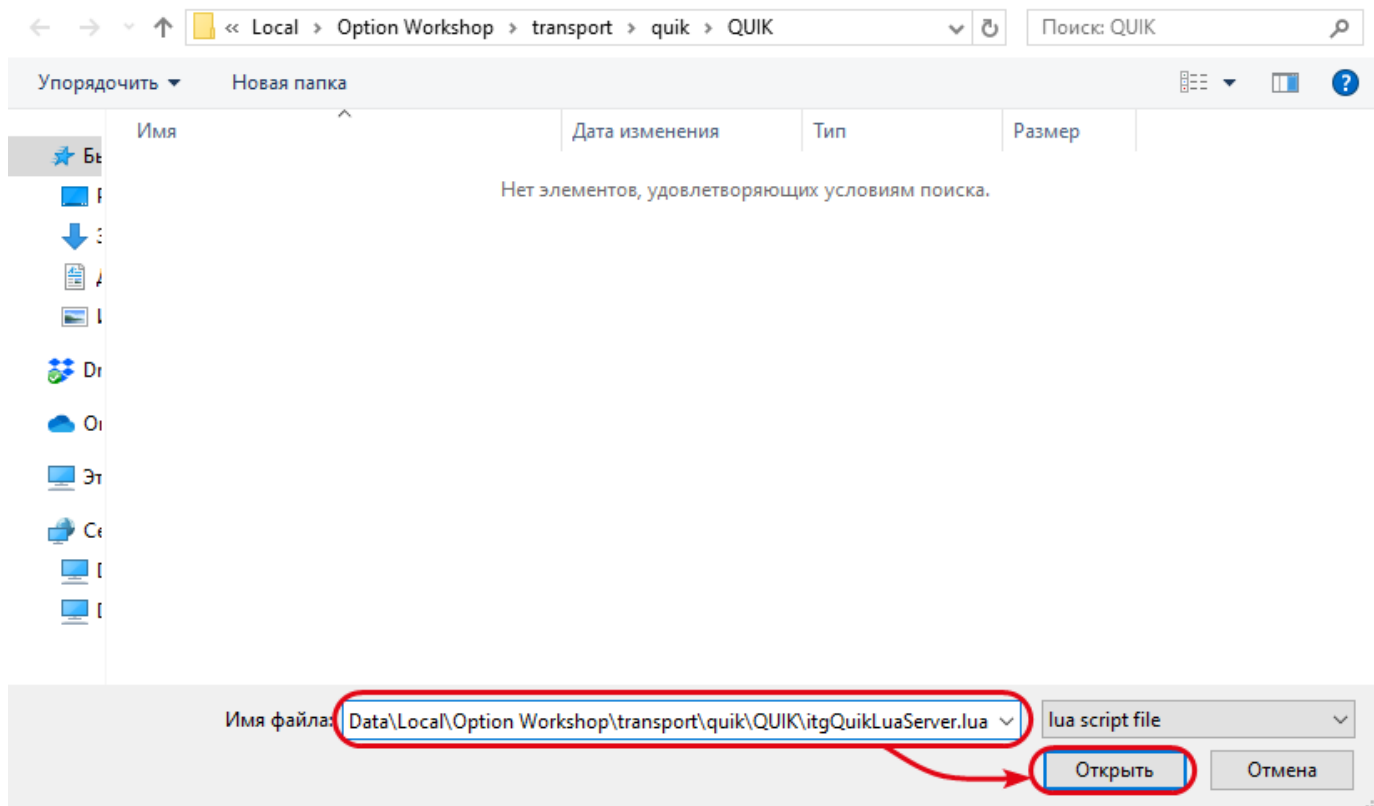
« Local › Option Workshop › transport › quik › QUIK

Поиск: QUIK

Упорядочить ▾ Новая папка

Имя

Дата изменения

Тип

Размер

Бы

Dr

Or

Эт

Се

Нет элементов, удовлетворяющих условиям поиска.

Имя файла: Data\Local\Option Workshop\transport\quik\QUIK\itgQuikLuaServer.lua

lua script file

Открыть

Отмена